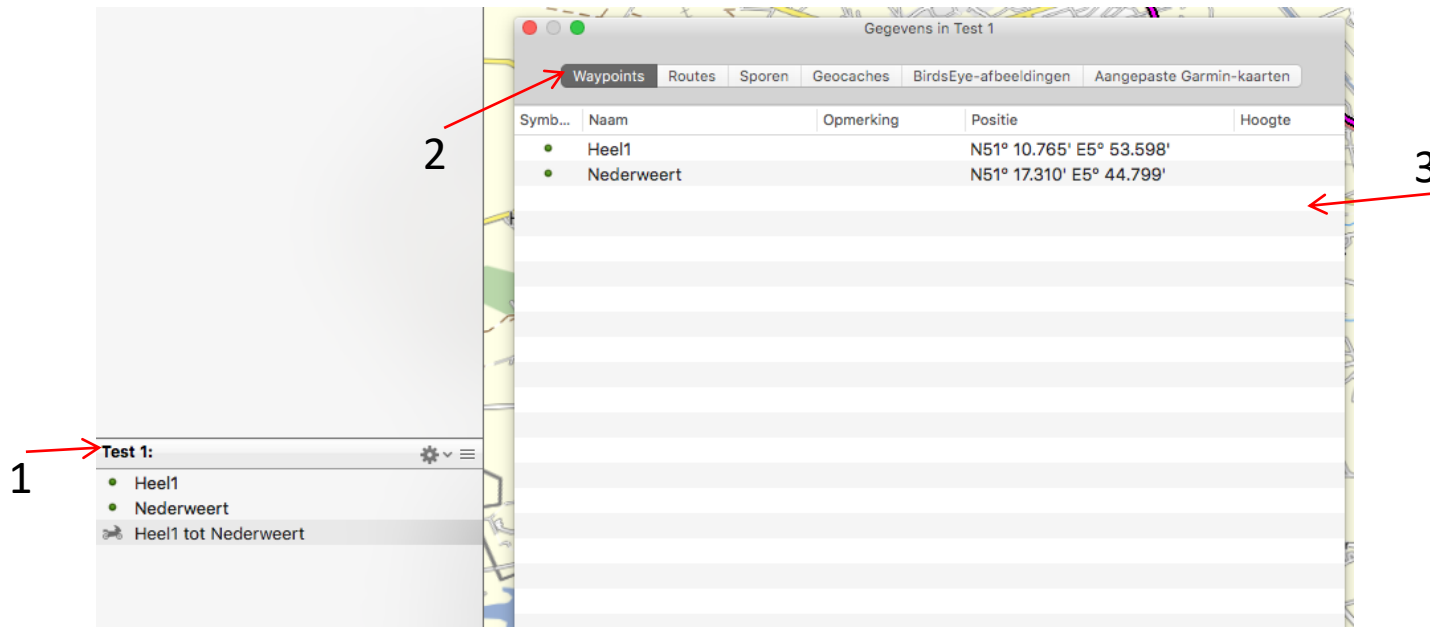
Gegevens in Test 1

Waypoints | Routes | Sporen | Geocaches | BirdsEye-afbeeldingen | Aangepaste Garmin-kaarten

| Symb... | Naam | Opmerking | Positie | Hoogte |
|---|---|---|---|---|
| | Heel1 | | N51° 10.765' E5° 53.598' | |
| | Nederweert | | N51° 17.310' E5° 44.799' | |

2

3

1

Test 1:

Heel1
Nederweert
Heel1 tot Nederweert